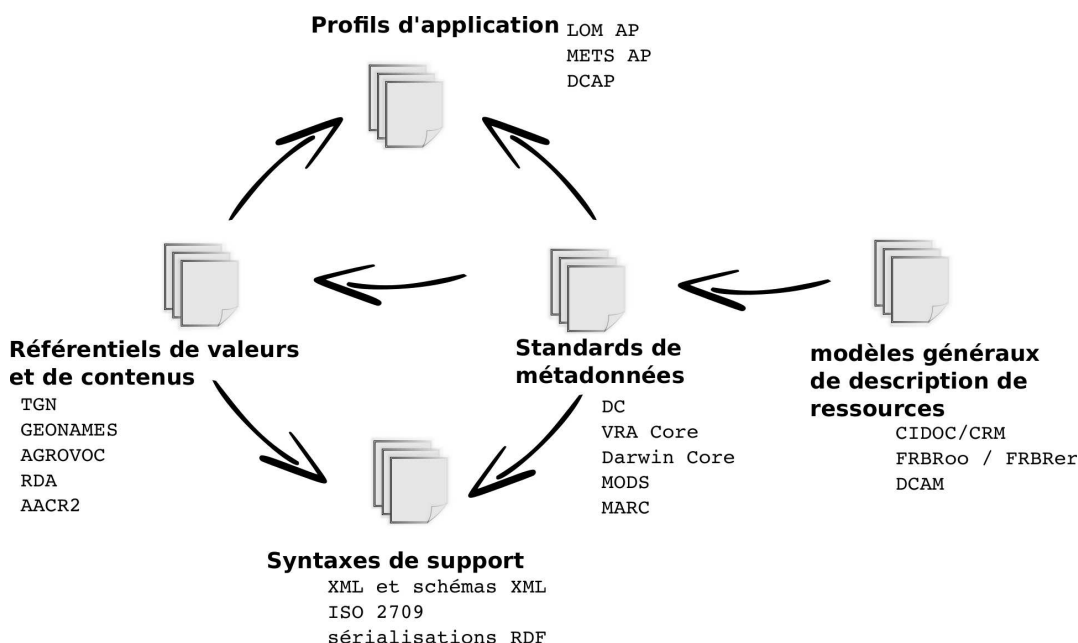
Profils d'application
LOM AP
METS AP
DCAP

Référentiels de valeurs et de contenus
TGN
GEONAMES
AGROVOC
RDA
AACR2

Standards de métadonnées
DC
VRA Core
Darwin Core
MODS
MARC

modèles généraux de description de ressources
CIDOC/CRM
FRBRoo / FRBRer
DCAM

Syntaxes de support
XML et schémas XML
ISO 2709
sérialisations RDF